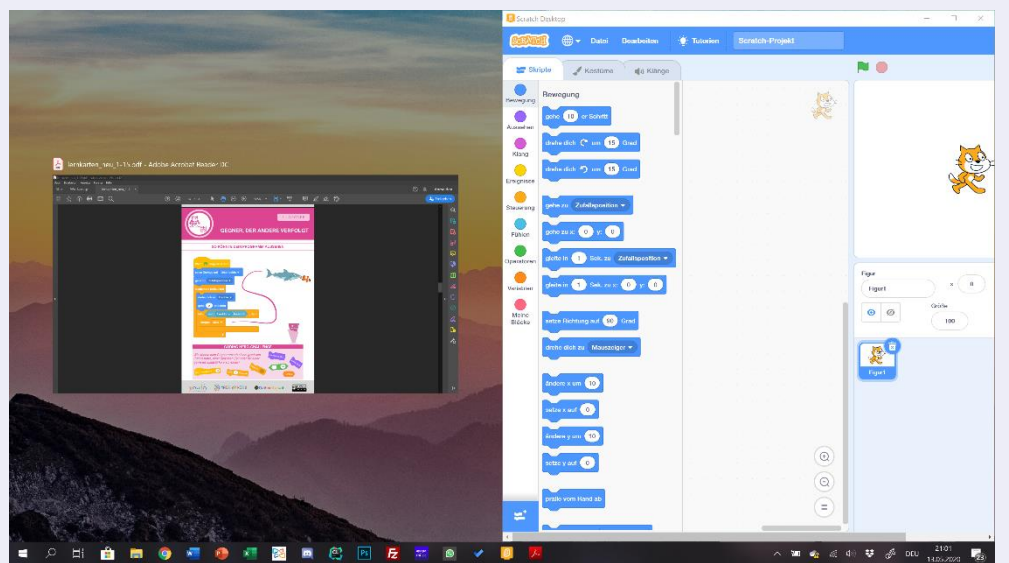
Scratch Desktop

Datei Bearbeiten Tutorien Scratch-Projekt

Skripte Kostüme Klänge

Bewegung
Aussehen
Klang
Ereignisse
Steuerung
Fühlen
Operatoren
Variablen
Meine Blöcke

Bewegung
gehe 10 er Schritt
drehe dich um 15 Grad
drehe dich um 15 Grad
gehe zu Zufallsposition
gehe zu x: 0 y: 0
gleite in 1 Sek. zu Zufallsposition
gleite in 1 Sek. zu x: 0 y: 0
setze Richtung auf 90 Grad
drehe dich zu Mauszeiger
ändere x um 10
setze x auf 0
ändere y um 10
setze y auf 0
pralle vom Rand ab

Figur
Figur1
x 0
Größe
100
Figur1

Lernkarten_neu_1-15.pdf - Adobe Acrobat Reader DC

GEGNER, DER ANDERE VERFOLGT

21:01
14.05.2020
DEU